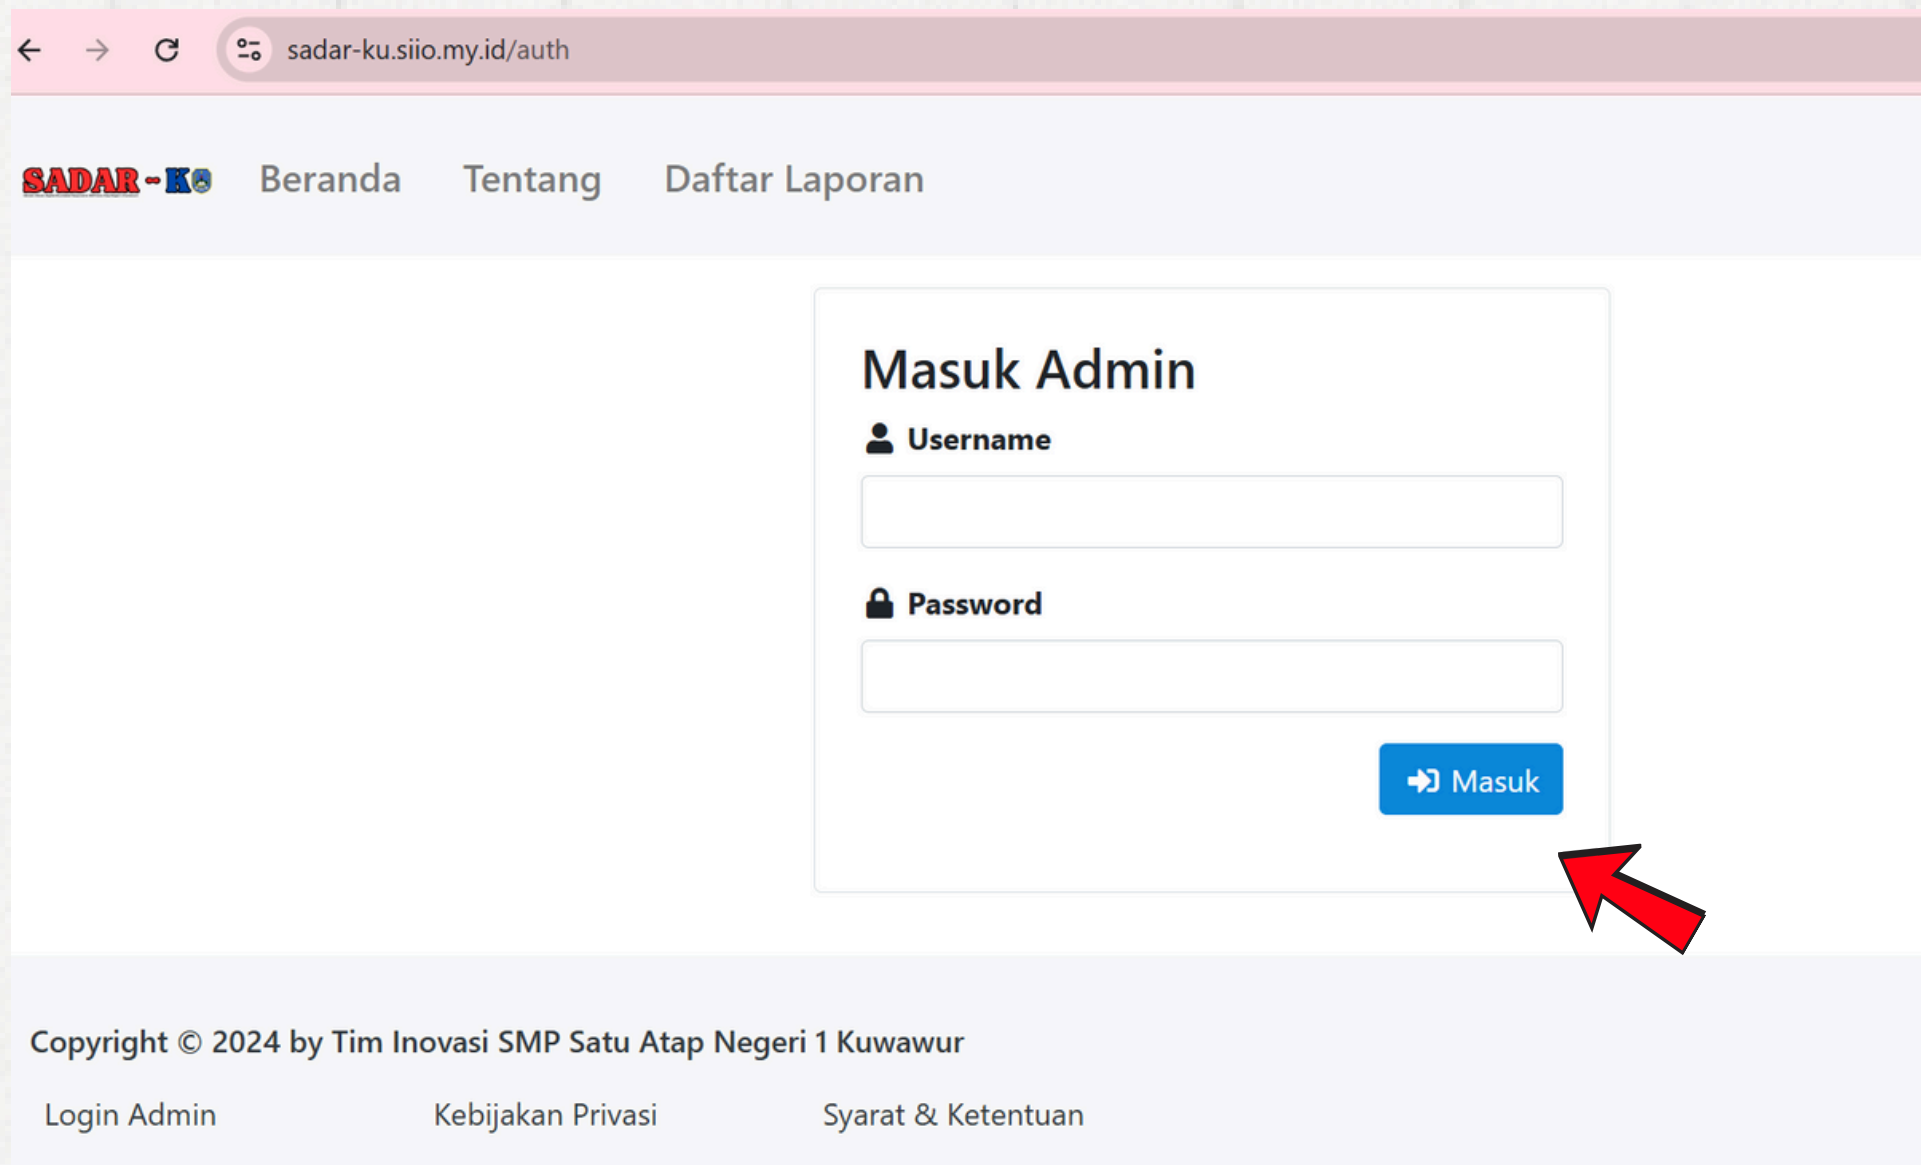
sadar-ku.siio.my.id/auth

SADAR-KU Beranda Tentang Daftar Laporan

Masuk Admin

Username

Password

Masuk

Copyright © 2024 by Tim Inovasi SMP Satu Atap Negeri 1 Kuwawur

Login Admin Kebijakan Privasi Syarat & Ketentuan